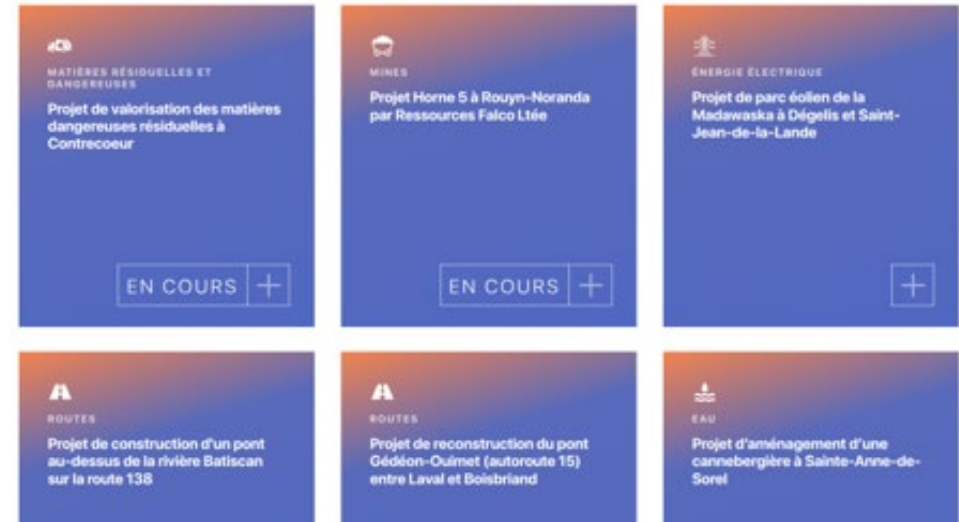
MATIÈRES RÉSIDUELLES ET DANGEREUSES

Projet de valorisation des matières dangereuses résiduelles à Contrecoeur

EN COURS +

MINES

Projet Horne 5 à Rouyn-Noranda par Ressources Falco Ltée

EN COURS +

ÉNERGIE ÉLECTRIQUE

Projet de parc éolien de la Madawaska à Dégelis et Saint-Jean-de-la-Lande

+

ROUTES

Projet de construction d'un pont au-dessus de la rivière Batiscan sur la route 138

ROUTES

Projet de reconstruction du pont Gédéon-Ouimet (autoroute 15) entre Laval et Boisbriand

EAU

Projet d'aménagement d'une cannebergière à Sainte-Anne-de-Sorel